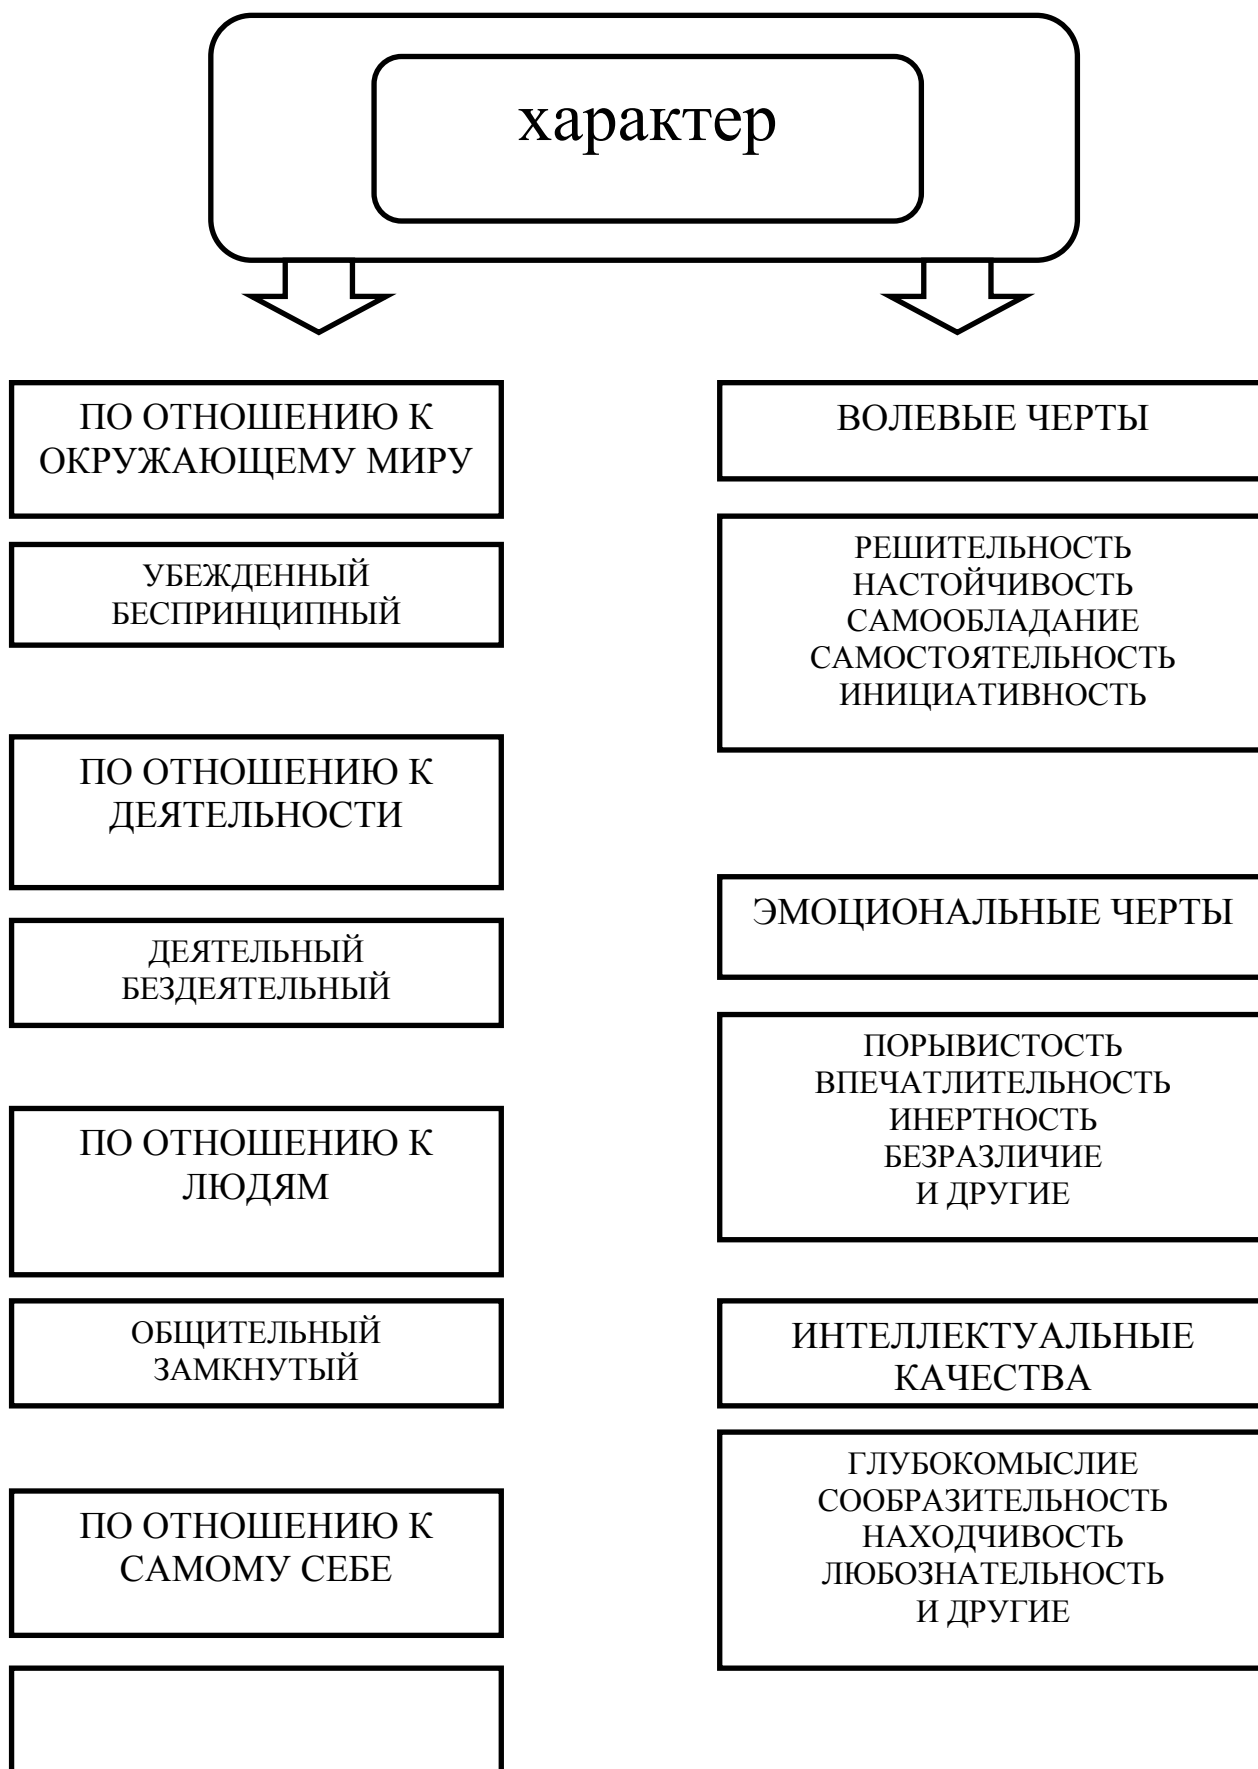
характер

ПО ОТНОШЕНИЮ К ОКРУЖАЮЩЕМУ МИРУ

УБЕЖДЕННЫЙ
БЕСПРИНЦИПНЫЙ

ПО ОТНОШЕНИЮ К ДЕЯТЕЛЬНОСТИ

ДЕЯТЕЛЬНЫЙ
БЕЗДЕЯТЕЛЬНЫЙ

ПО ОТНОШЕНИЮ К ЛЮДЯМ

ОБЩИТЕЛЬНЫЙ
ЗАМКНУТЫЙ

ПО ОТНОШЕНИЮ К САМОМУ СЕБЕ

ВОЛЕВЫЕ ЧЕРТЫ

РЕШИТЕЛЬНОСТЬ
НАСТОЙЧИВОСТЬ
САМООБЛАДАНИЕ
САМОСТОЯТЕЛЬНОСТЬ
ИНИЦИАТИВНОСТЬ

ЭМОЦИОНАЛЬНЫЕ ЧЕРТЫ

ПОРЫВИСТОСТЬ
ВПЕЧАТЛИТЕЛЬНОСТЬ
ИНЕРТНОСТЬ
БЕЗРАЗЛИЧИЕ
И ДРУГИЕ

ИНТЕЛЛЕКТУАЛЬНЫЕ КАЧЕСТВА

ГЛУБОКОМЫСЛИЕ
СООБРАЗИТЕЛЬНОСТЬ
НАХОДЧИВОСТЬ
ЛЮБОЗНАТЕЛЬНОСТЬ
И ДРУГИЕ